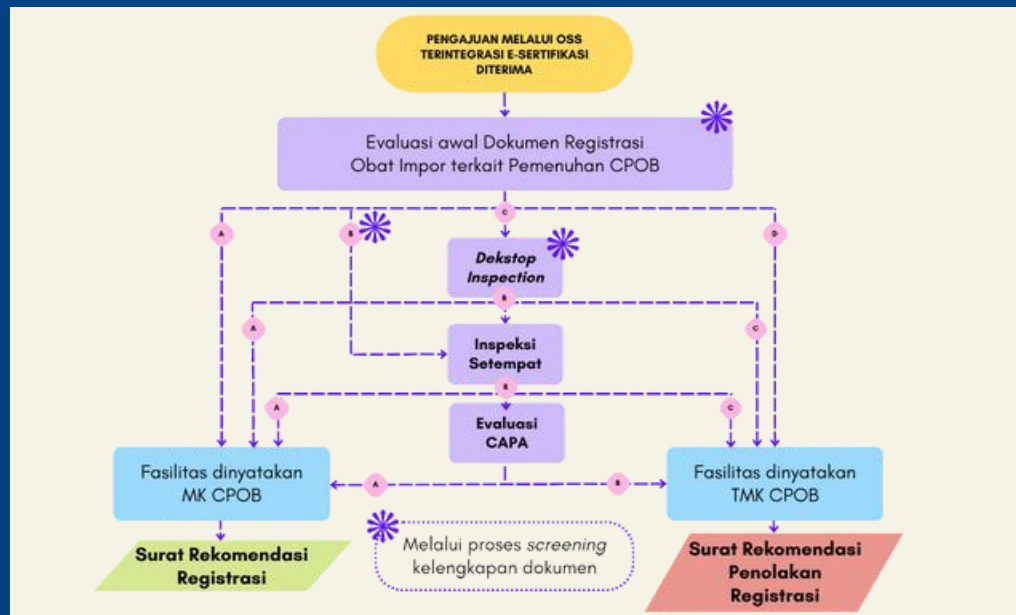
PENGAJUAN MELALUI OSS TERINTEGRASI E-SERTIFIKASI DITERIMA

Evaluasi awal Dokumen Registrasi Obat Impor terkait Pemenuhan CPOB

A

B

C

D

Dekstop Inspection

B

A

C

Inspeksi Setempat

B

A

C

Evaluasi CAPA

Fasilitas dinyatakan MK CPOB

A

B

Fasilitas dinyatakan TMK CPOB

Surat Rekomendasi Registrasi

Melalui proses screening kelengkapan dokumen

Surat Rekomendasi Penolakan Registrasi